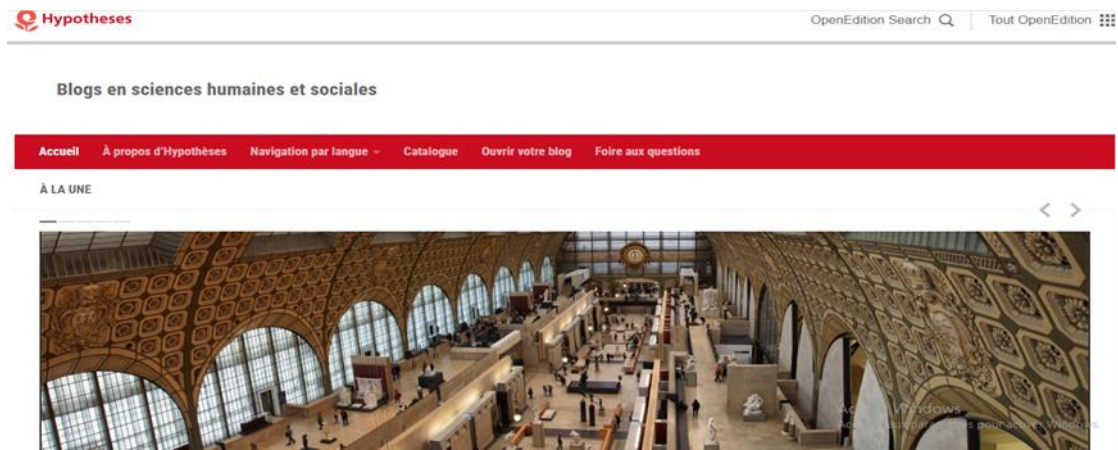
Hypotheses

OpenEdition Search

Tout OpenEdition

Blogs en sciences humaines et sociales

Accueil À propos d'Hypothèses Navigation par langue Catalogue Ouvrir votre blog Foire aux questions

À LA UNE

Activer Windows
Accédez aux paramètres pour activer Windows.